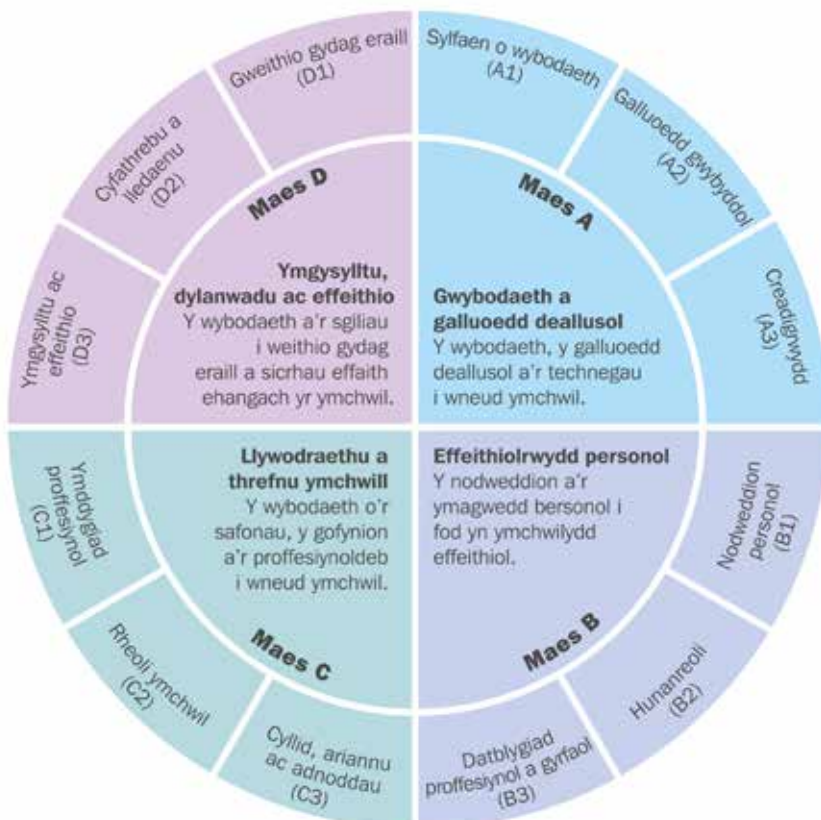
Maes D

Ymgysylltu, dylanwadu ac effeithio
Y wybodaeth a'r sgiliau i weithio gydag eraill a sicrhau effaith ehangach yr ymchwil.

Gweithio gydag eraill (D1)

Cyfathrebu a lledaenu (D2)

Ymgysylltu ac effeithio (D3)

Maes A

Gwybodaeth a galluoedd deallusol
Y wybodaeth, y galluoedd deallusol a'r technegau i wneud ymchwil.

Sylfaen o wybodaeth (A1)

Galluoedd gwybyddol (A2)

Creadigrwydd (A3)

Maes C

Llywodraethu a threfnu ymchwil
Y wybodaeth o'r safonau, y gofynion a'r proffesiynoldeb i wneud ymchwil.

Ymddygiad proffesiynol (C1)

Rheoli ymchwil (C2)

Cyllid, ariannu ac adnoddau (C3)

Maes B

Effeithiolrwydd personol
Y nodweddion a'r ymagwedd bersonol i fod yn ymchwilydd effeithiol.

Nodweddion personol (B1)

Hunanreoli (B2)

Datblygiad proffesiynol a gyrfaol (B3)